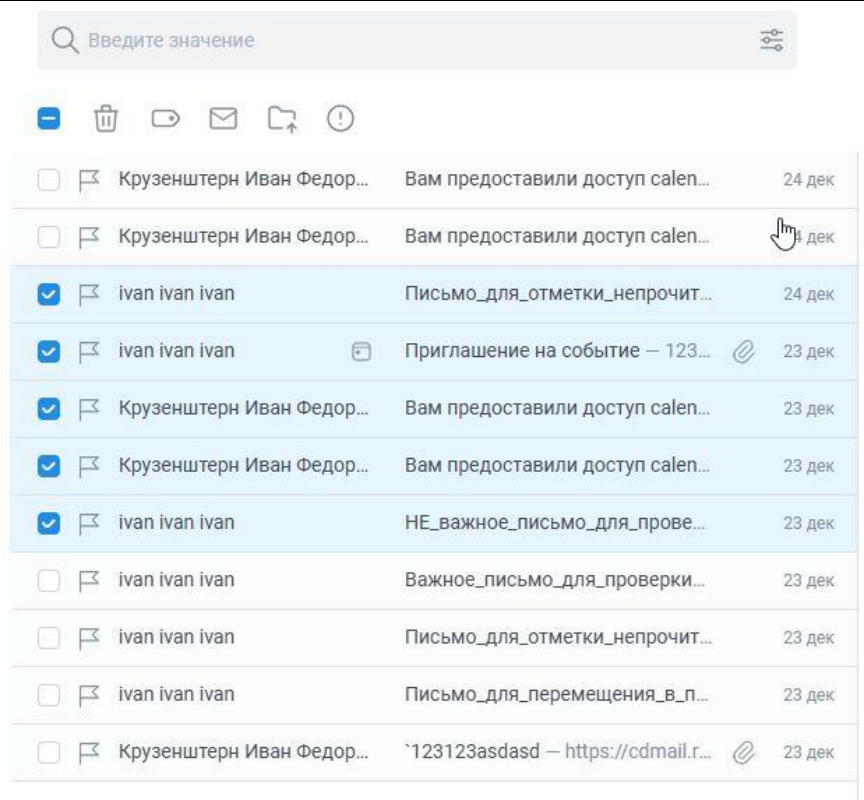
Введите значение

| | | |
|---|---|---|
| Крузенштерн Иван Федор... | Вам предоставили доступ calen... | 24 дек |
| Крузенштерн Иван Федор... | Вам предоставили доступ calen... | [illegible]4 дек |
| ivan ivan ivan | Письмо_для_отметки_непрочит... | 24 дек |
| ivan ivan ivan | Приглашение на событие — 123... | 23 дек |
| Крузенштерн Иван Федор... | Вам предоставили доступ calen... | 23 дек |
| Крузенштерн Иван Федор... | Вам предоставили доступ calen... | 23 дек |
| ivan ivan ivan | НЕ_важное_письмо_для_прове... | 23 дек |
| ivan ivan ivan | Важное_письмо_для_проверки... | 23 дек |
| ivan ivan ivan | Письмо_для_отметки_непрочит... | 23 дек |
| ivan ivan ivan | Письмо_для_перемещения_в_п... | 23 дек |
| Крузенштерн Иван Федор... | `123123asdasd — https://cdmail.r... | 23 дек |